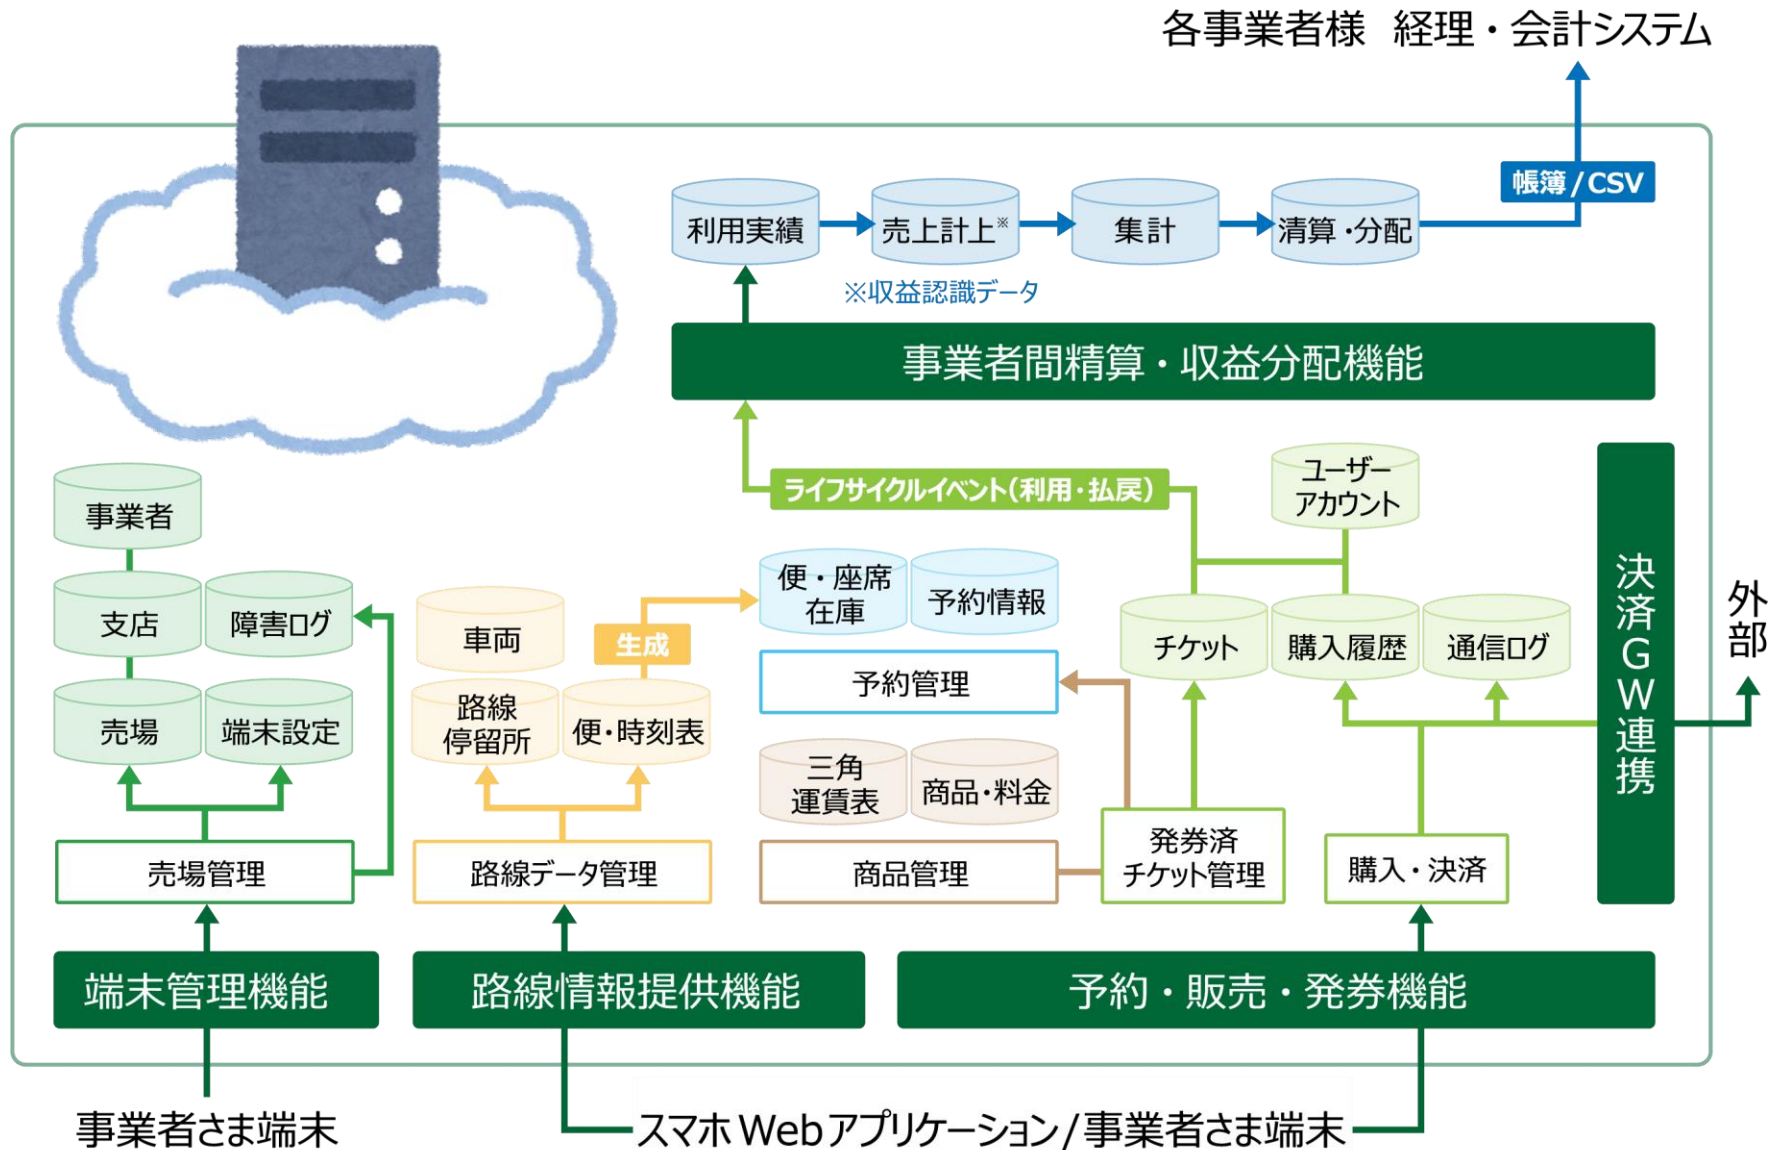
各事業者様　経理・会計システム

帳簿 / CSV

利用実績

売上計上※

集計

清算・分配

※収益認識データ

事業者間精算・収益分配機能

ライフサイクルイベント(利用・払戻)

ユーザーアカウント

事業者

支店

障害ログ

売場

端末設定

車両

生成

便・座席在庫

予約情報

路線停留所

便・時刻表

予約管理

チケット

購入履歴

通信ログ

決済GW連携

外部

三角運賃表

商品・料金

売場管理

路線データ管理

商品管理

発券済チケット管理

購入・決済

端末管理機能

路線情報提供機能

予約・販売・発券機能

事業者さま端末

スマホWebアプリケーション/事業者さま端末